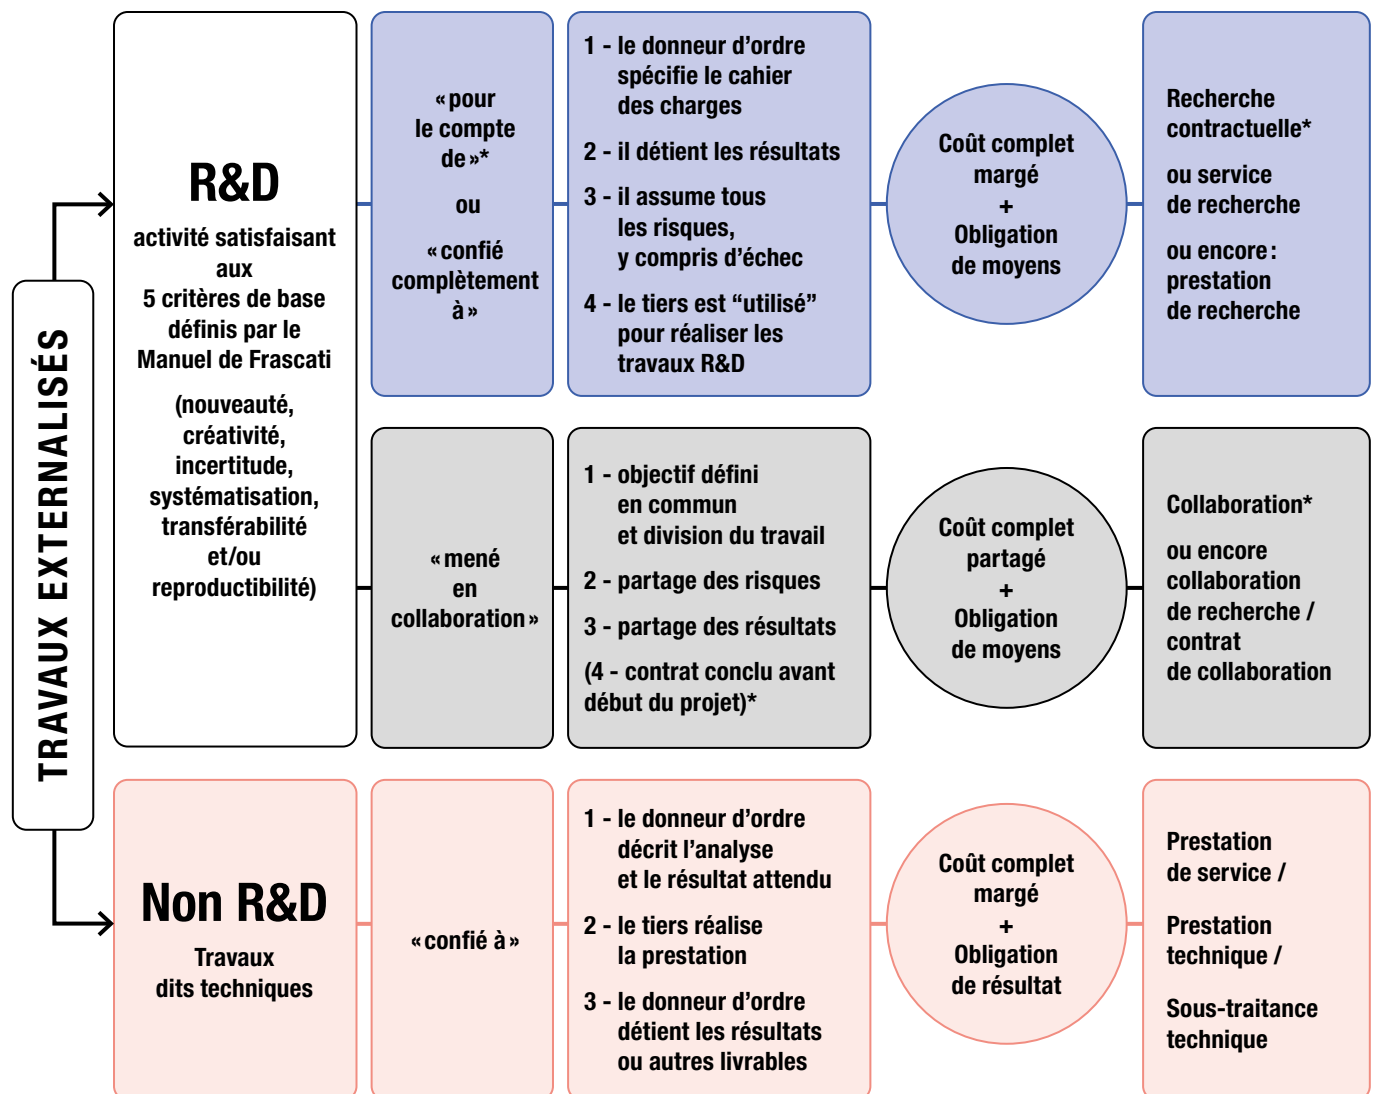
TRAVAUX EXTERNALISÉS

R&D
activité satisfaisant aux 5 critères de base définis par le Manuel de Frascati

(nouveauté, créativité, incertitude, systématisation, transférabilité et/ou reproductibilité)

« pour le compte de »*

ou

« confié complètement à »

1 - le donneur d'ordre spécifie le cahier des charges

2 - il détient les résultats

3 - il assume tous les risques, y compris d'échec

4 - le tiers est "utilisé" pour réaliser les travaux R&D

Coût complet margé
+
Obligation de moyens

Recherche contractuelle*

ou service de recherche

ou encore : prestation de recherche

« mené en collaboration »

1 - objectif défini en commun et division du travail

2 - partage des risques

3 - partage des résultats

(4 - contrat conclu avant début du projet)*

Coût complet partagé
+
Obligation de moyens

Collaboration*

ou encore collaboration de recherche / contrat de collaboration

Non R&D
Travaux dits techniques

« confié à »

1 - le donneur d'ordre décrit l'analyse et le résultat attendu

2 - le tiers réalise la prestation

3 - le donneur d'ordre détient les résultats ou autres livrables

Coût complet margé
+
Obligation de résultat

Prestation de service /

Prestation technique /

Sous-traitance technique